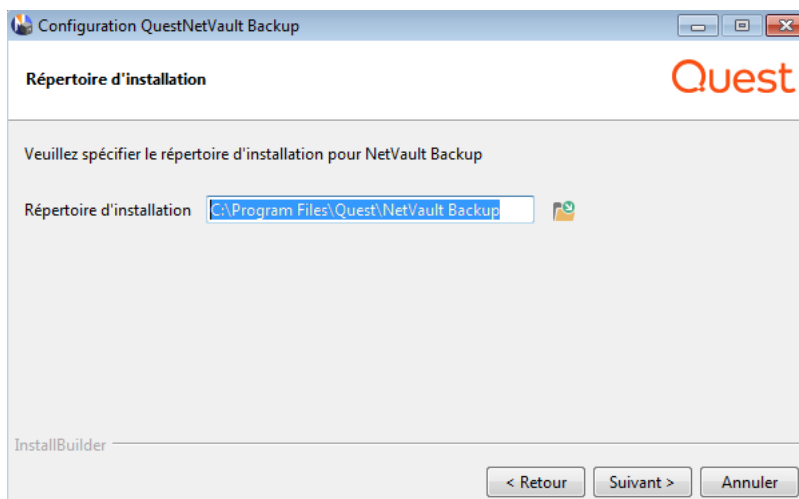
Configuration QuestNetVault Backup

Répertoire d'installation

Quest

Veuillez spécifier le répertoire d'installation pour NetVault Backup

Répertoire d'installation C:\Program Files\Quest\NetVault Backup

InstallBuilder

< Retour Suivant > Annuler